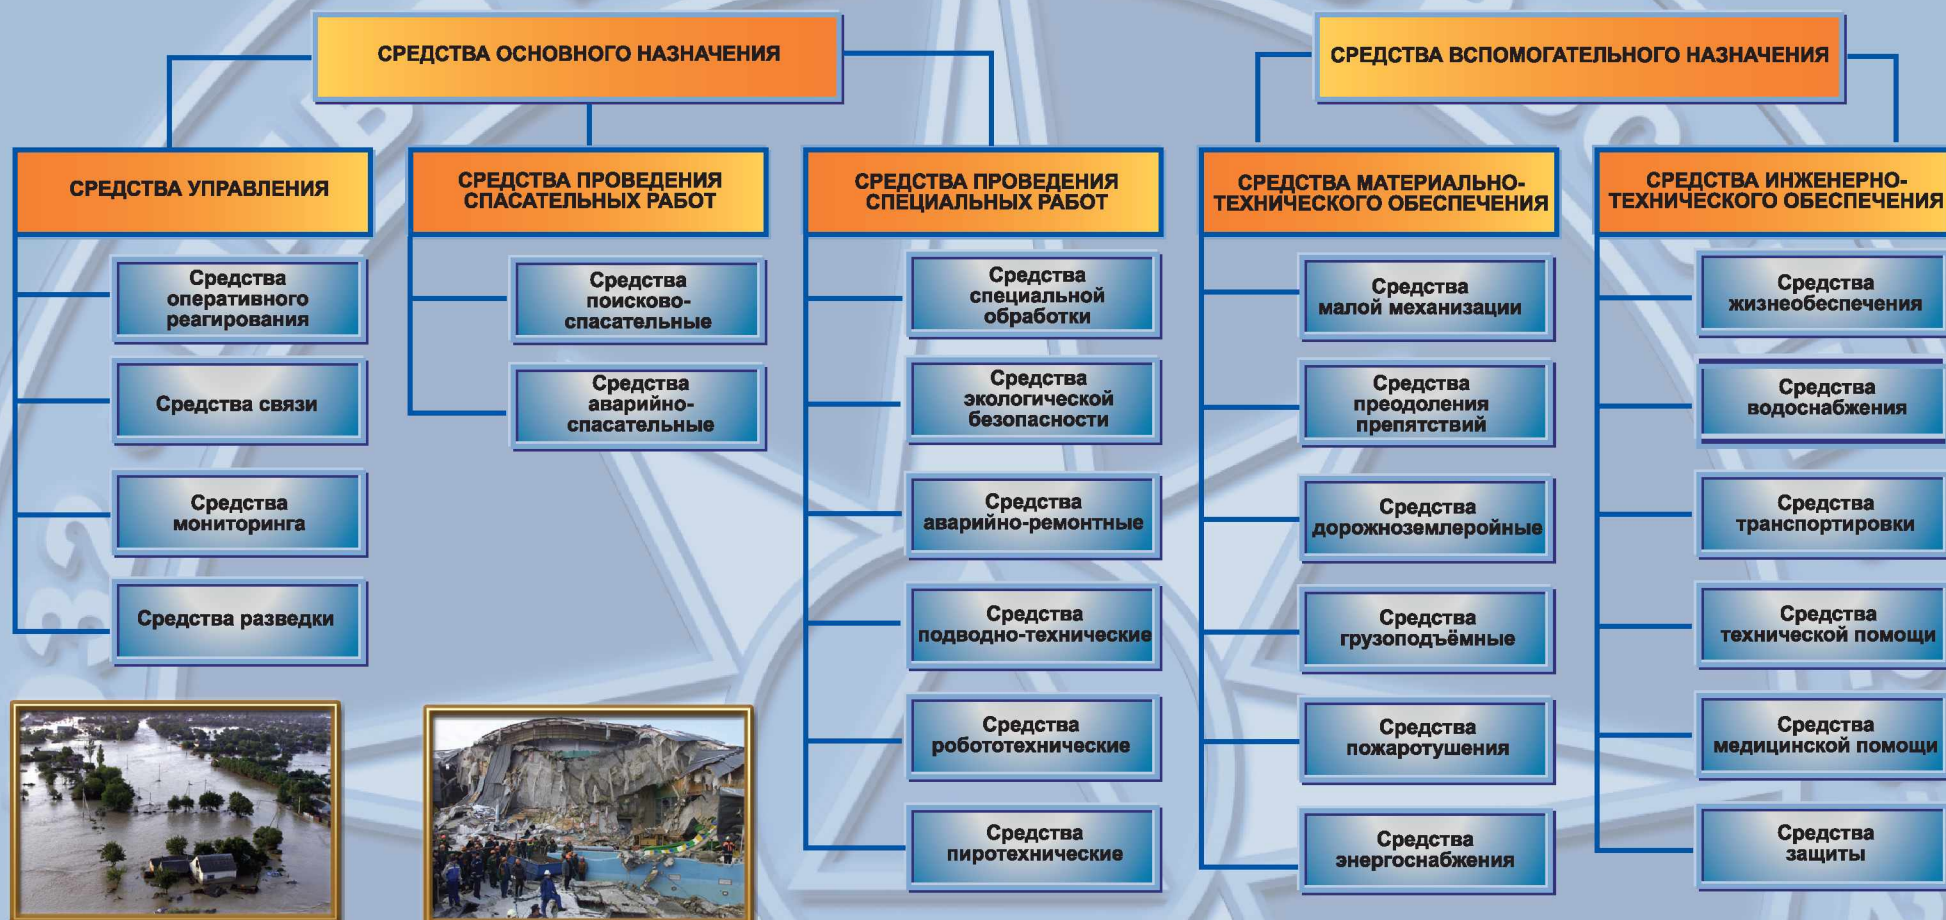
СРЕДСТВА ОСНОВНОГО НАЗНАЧЕНИЯ

СРЕДСТВА ВСПОМОГАТЕЛЬНОГО НАЗНАЧЕНИЯ

СРЕДСТВА УПРАВЛЕНИЯ

Средства оперативного реагирования

Средства связи

Средства мониторинга

Средства разведки

СРЕДСТВА ПРОВЕДЕНИЯ СПАСАТЕЛЬНЫХ РАБОТ

Средства поисково-спасательные

Средства аварийно-спасательные

СРЕДСТВА ПРОВЕДЕНИЯ СПЕЦИАЛЬНЫХ РАБОТ

Средства специальной обработки

Средства экологической безопасности

Средства аварийно-ремонтные

Средства подводно-технические

Средства робототехнические

Средства пиротехнические

СРЕДСТВА МАТЕРИАЛЬНО-ТЕХНИЧЕСКОГО ОБЕСПЕЧЕНИЯ

Средства малой механизации

Средства преодоления препятствий

Средства дорожноземлеройные

Средства грузоподъёмные

Средства пожаротушения

Средства энергоснабжения

СРЕДСТВА ИНЖЕНЕРНО-ТЕХНИЧЕСКОГО ОБЕСПЕЧЕНИЯ

Средства жизнеобеспечения

Средства водоснабжения

Средства транспортировки

Средства технической помощи

Средства медицинской помощи

Средства защиты